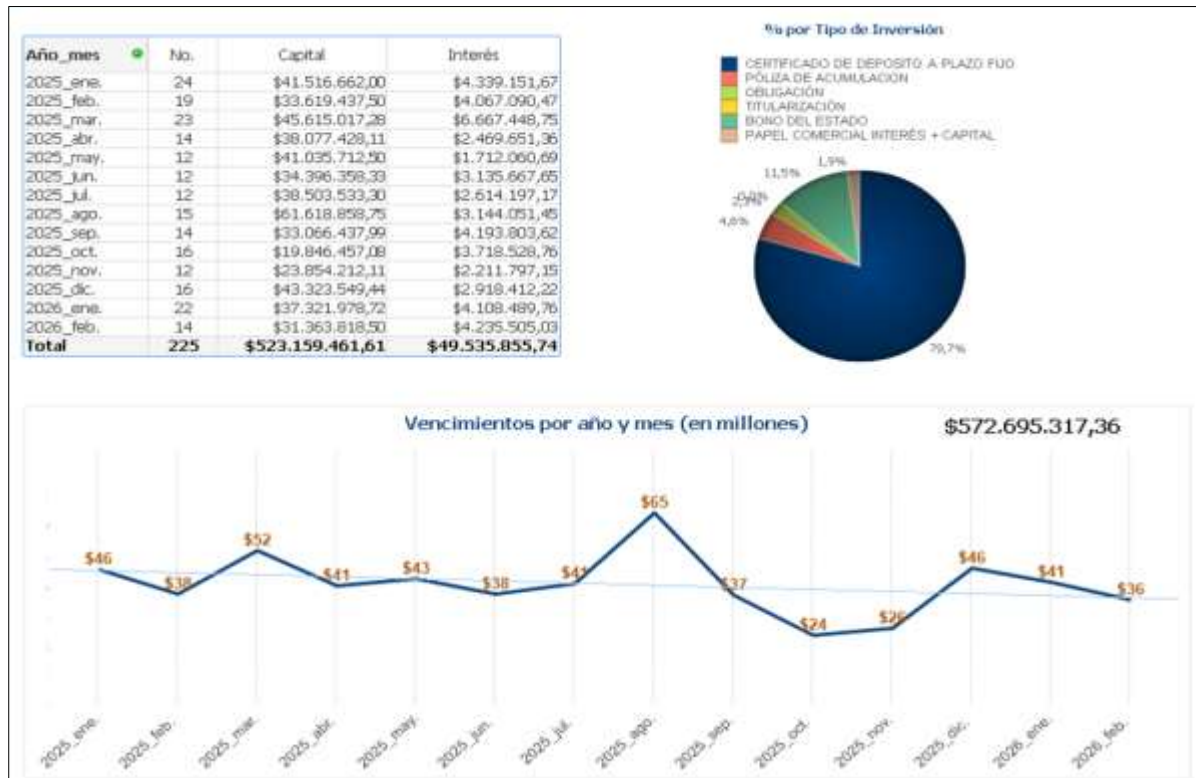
| Año_mes | No. | Capital | Interés |
|---|---|---|---|
| 2025_ene. | 24 | \$41.516.662,00 | \$4.339.151,67 |
| 2025_feb. | 19 | \$33.619.437,50 | \$4.067.090,47 |
| 2025_mar. | 23 | \$45.615.017,28 | \$6.667.448,75 |
| 2025_abr. | 14 | \$38.077.428,11 | \$2.469.651,36 |
| 2025_may. | 12 | \$41.035.712,50 | \$1.712.060,69 |
| 2025_jun. | 12 | \$34.396.358,33 | \$3.135.667,65 |
| 2025_jul. | 12 | \$38.503.533,30 | \$2.614.197,17 |
| 2025_ago. | 15 | \$61.618.858,75 | \$3.144.051,45 |
| 2025_sep. | 14 | \$33.066.437,99 | \$4.193.803,62 |
| 2025_oct. | 16 | \$19.846.457,08 | \$3.718.528,76 |
| 2025_nov. | 12 | \$23.854.212,11 | \$2.211.797,15 |
| 2025_dic. | 16 | \$43.323.549,44 | \$2.918.412,22 |
| 2026_ene. | 22 | \$37.321.978,72 | \$4.108.489,76 |
| 2026_feb. | 14 | \$31.363.818,50 | \$4.235.505,03 |
| Total | 225 | \$523.159.461,61 | \$49.535.855,74 |

% por Tipo de Inversión

CERTIFICADO DE DEPOSITO A PLAZO FIJO
PÓLIZA DE ACUMULACION
OBLIGACIÓN
TITULARIZACIÓN
BONO DEL ESTADO
PAPEL COMERCIAL INTERÉS + CAPITAL

1,9%
11,5%
0,0%
2,0%
4,8%
79,7%

Vencimientos por año y mes (en millones)

\$572.695.317,36

\$46 \$38 \$52 \$41 \$43 \$38 \$41 \$65 \$37 \$24 \$26 \$46 \$41 \$36

2025_ene. 2025_feb. 2025_mar. 2025_abr. 2025_may. 2025_jun. 2025_jul. 2025_ago. 2025_sep. 2025_oct. 2025_nov. 2025_dic. 2026_ene. 2026_feb.